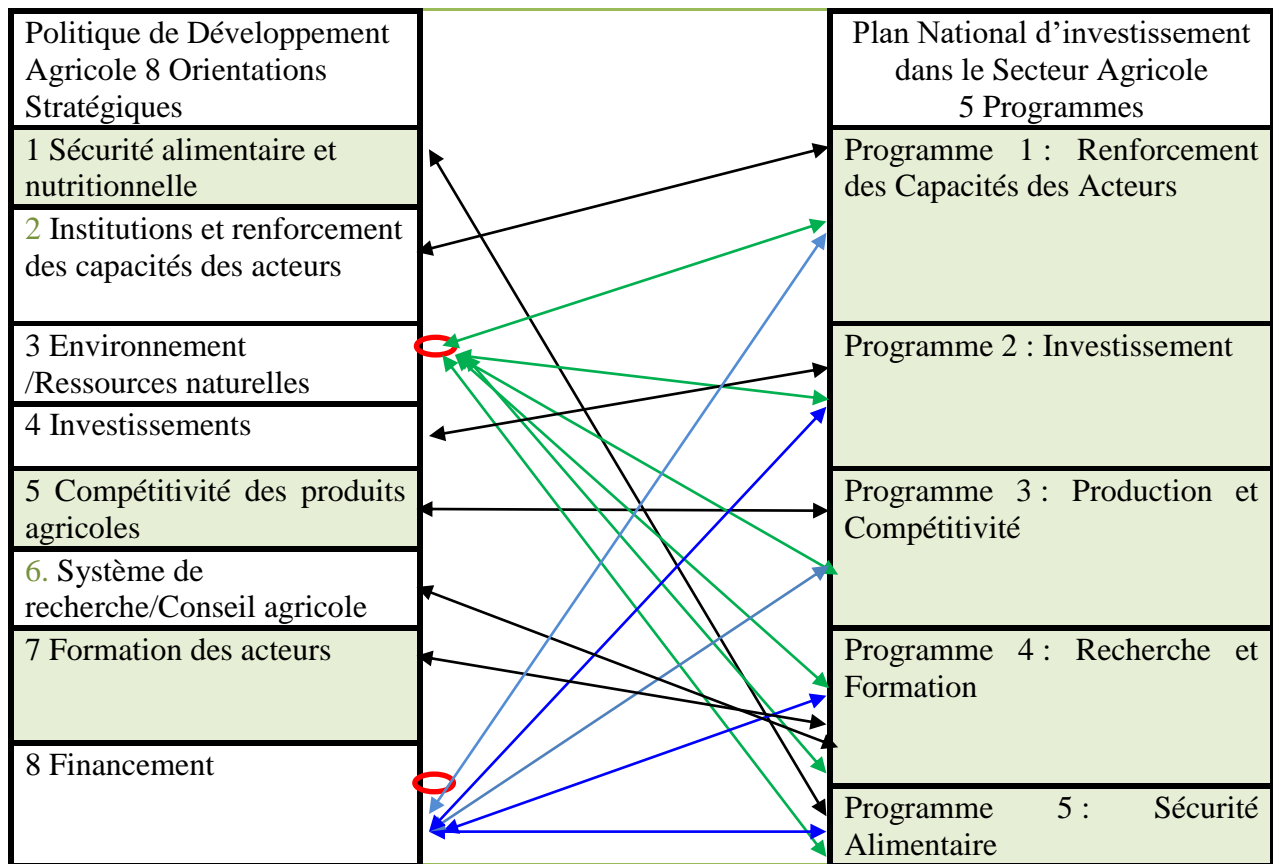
Politique de Développement Agricole 8 Orientations Stratégiques

1 Sécurité alimentaire et nutritionnelle

2 Institutions et renforcement des capacités des acteurs

3 Environnement /Ressources naturelles

4 Investissements

5 Compétitivité des produits agricoles

6. Système de recherche/Conseil agricole

7 Formation des acteurs

8 Financement

Plan National d'investissement dans le Secteur Agricole 5 Programmes

Programme 1 : Renforcement des Capacités des Acteurs

Programme 2 : Investissement

Programme 3 : Production et Compétitivité

Programme 4 : Recherche et Formation

Programme 5 : Sécurité Alimentaire